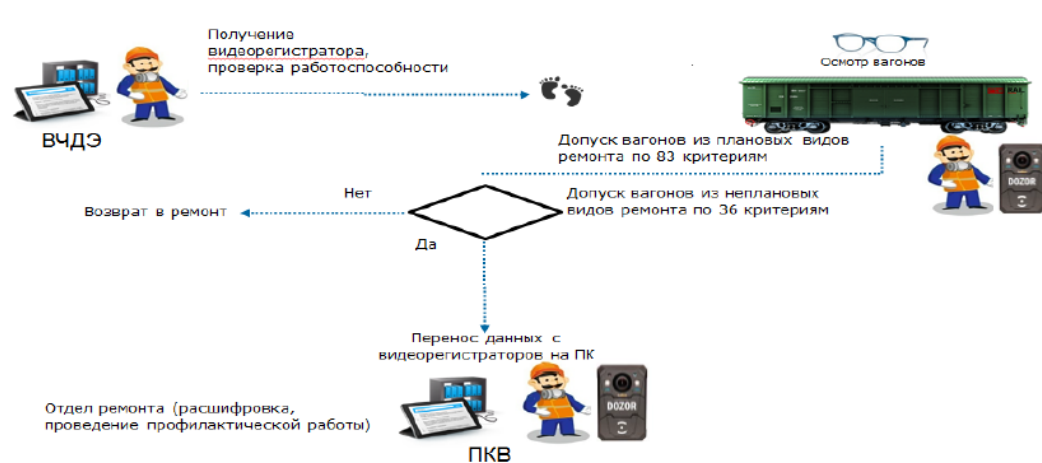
Получение видеорегистратора, проверка работоспособности

ВЧДЭ

Осмотр вагонов

Допуск вагонов из плановых видов ремонта по 83 критериям

Нет

Возврат в ремонт

Допуск вагонов из неплановых видов ремонта по 36 критериям

DOZOR

Да

Перенос данных с видеорегистраторов на ПК

DOZOR

Отдел ремонта (расшифровка, проведение профилактической работы)

ПКВ